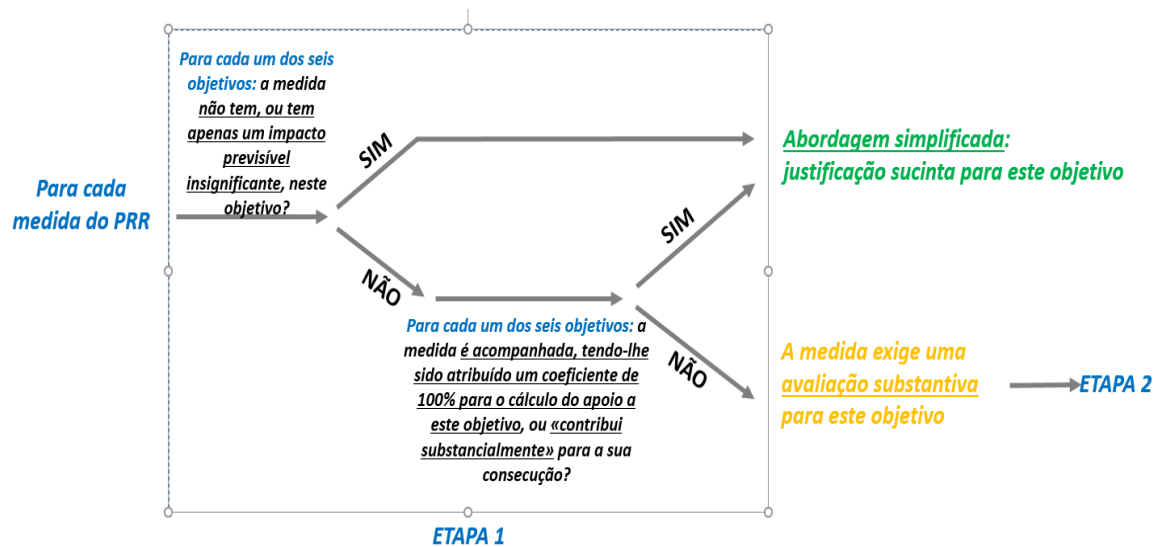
Para cada medida do PRR

Para cada um dos seis objetivos: a medida não tem, ou tem apenas um impacto previsível insignificante, neste objetivo?

SIM

Abordagem simplificada: justificação sucinta para este objetivo

NÃO

Para cada um dos seis objetivos: a medida é acompanhada, tendo-lhe sido atribuído um coeficiente de 100% para o cálculo do apoio a este objetivo, ou «contribui substancialmente» para a sua consecução?

SIM

NÃO

A medida exige uma avaliação substantiva para este objetivo

ETAPA 2

ETAPA 1